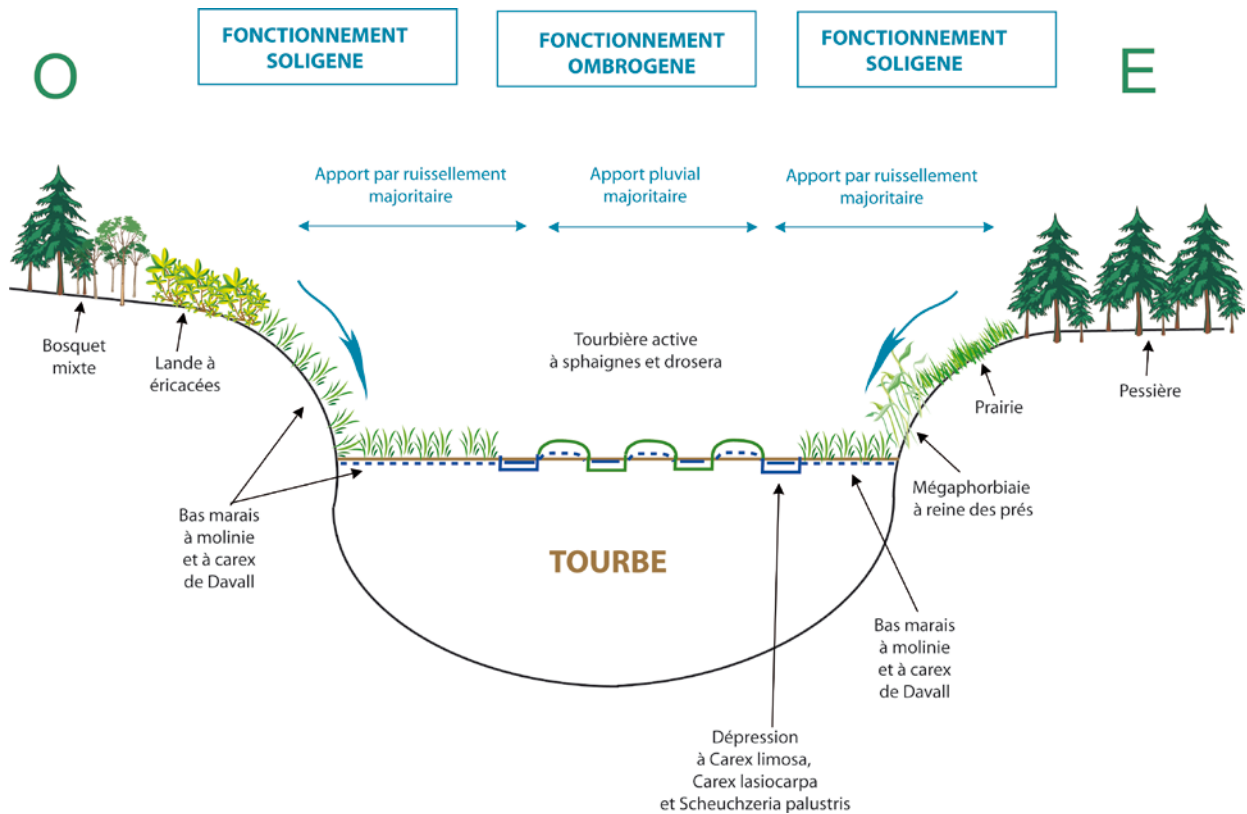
O

FONCTIONNEMENT SOLIGENE

FONCTIONNEMENT OMBROGENE

FONCTIONNEMENT SOLIGENE

E

Apport par ruissellement majoritaire

Apport pluvial majoritaire

Apport par ruissellement majoritaire

Bosquet mixte

Lande à éricacées

Tourbière active à sphaignes et drosera

Prairie

Pessière

Bas marais à molinie et à carex de Davall

Mégaphorbiaie à reine des prés

TOURBE

Bas marais à molinie et à carex de Davall

Dépression à Carex limosa, Carex lasiocarpa et Scheuchzeria palustris